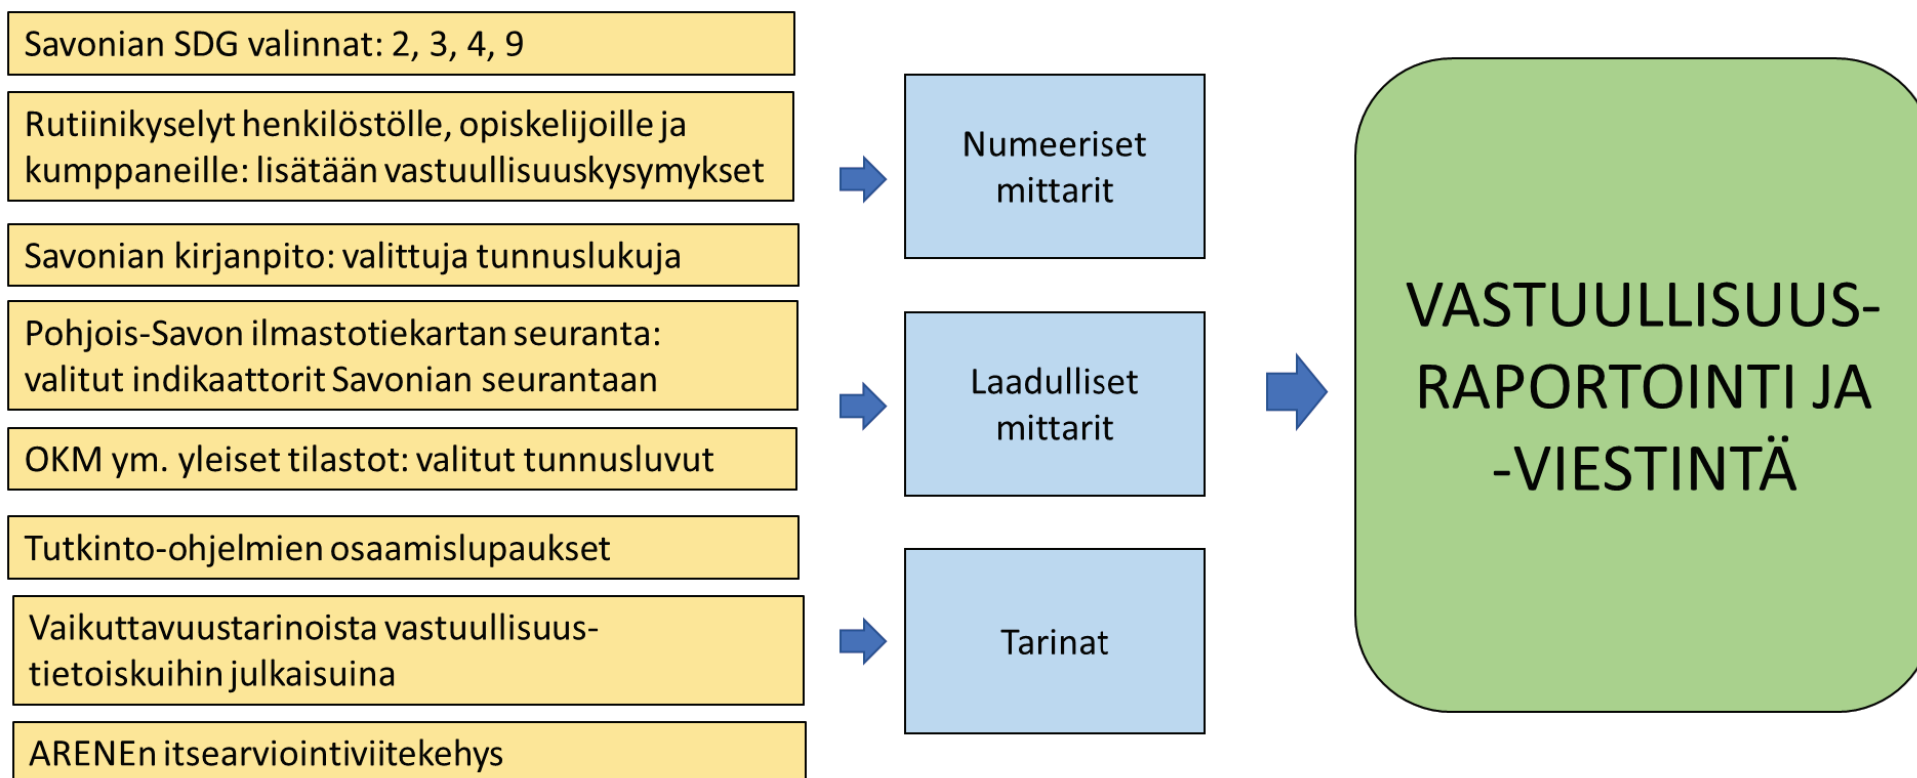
Savonian SDG valinnat: 2, 3, 4, 9

Rutiinikyselyt henkilöstölle, opiskelijoille ja kumppaneille: lisätään vastuullisuuskysymykset

Savonian kirjanpito: valittuja tunnuslukuja

Pohjois-Savon ilmastotiekartan seuranta: valitut indikaattorit Savonian seurantaan

OKM ym. yleiset tilastot: valitut tunnusluvut

Tutkinto-ohjelmien osaamislupaukset

Vaikuttavuustarinoista vastuullisuus-tietoiskuihin julkaisuina

ARENEn itsearviointiviitekehys

Numeeriset mittarit

Laadulliset mittarit

Tarinat

VASTUULLISUUS-RAPORTOINTI JA -VIESTINTÄ